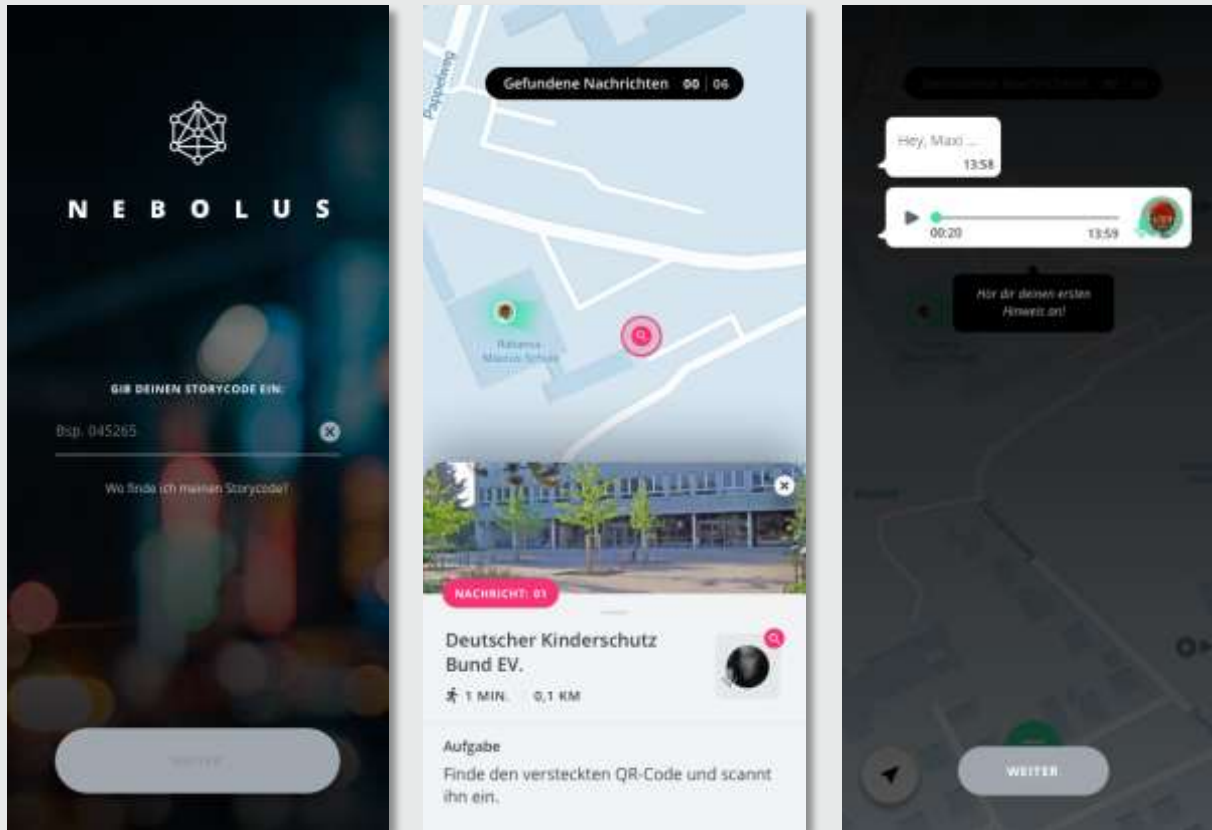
NEBOLUS

GIB DEINEN STORYCODE EIN:

Bsp. 045265

Wo finde ich meinen Storycode?

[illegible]

Pappelweg

Gefundene Nachrichten 00 | 06

Rabanus Maurus Schule

NACHRICHT: 01

Deutscher Kinderschutz Bund EV.

1 MIN. 0,1 KM

Aufgabe

Finde den versteckten QR-Code und scannt ihn ein.

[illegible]

Hey, Maxi ...
13:58

00:20 13:59

Hör dir deinen ersten Hinweis an!

WEITER